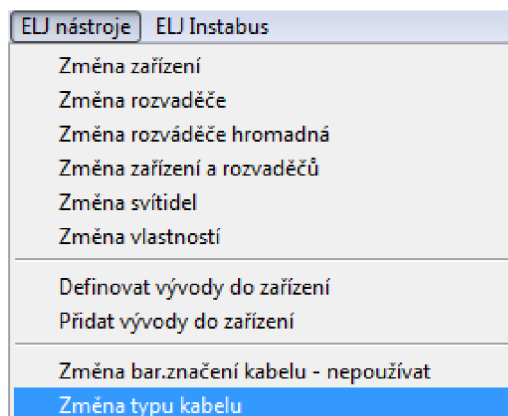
ELJ nástroje | ELJ Instabus

Změna zařízení
Změna rozvaděče
Změna rozváděče hromadná
Změna zařízení a rozvaděčů
Změna svítidel
Změna vlastností

Definovat vývody do zařízení
Přidat vývody do zařízení

Změna bar.značení kabelu - nepoužívat
Změna typu kabelu